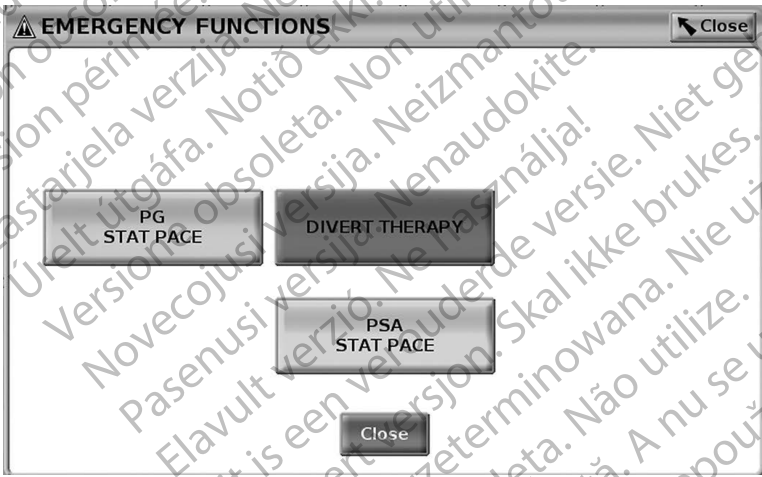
EMERGENCY FUNCTIONS

Close

PG STAT PACE

DIVERT THERAPY

PSA STAT PACE

Close

Version obsolète. Ne pas utiliser. Version périmée. Zastarjela verzija. Notið ekki. Non utilizzare. Elavult útgáfa. Novecojusi versija. Neizmantot. Versija obsoleta. Nenaudokite. Pasenusi versija. Ne használja! Elavult verzió. Dit is een verouderde versie. Niet gebruiken. Utdatert versjon. Skal ikke brukes. Wersja przeterminowana. Nie używać. Versão obsoleta. Não utilize. Versiune expirată. A nu se utiliza. Zastaraná verzia. Nepoužívať.